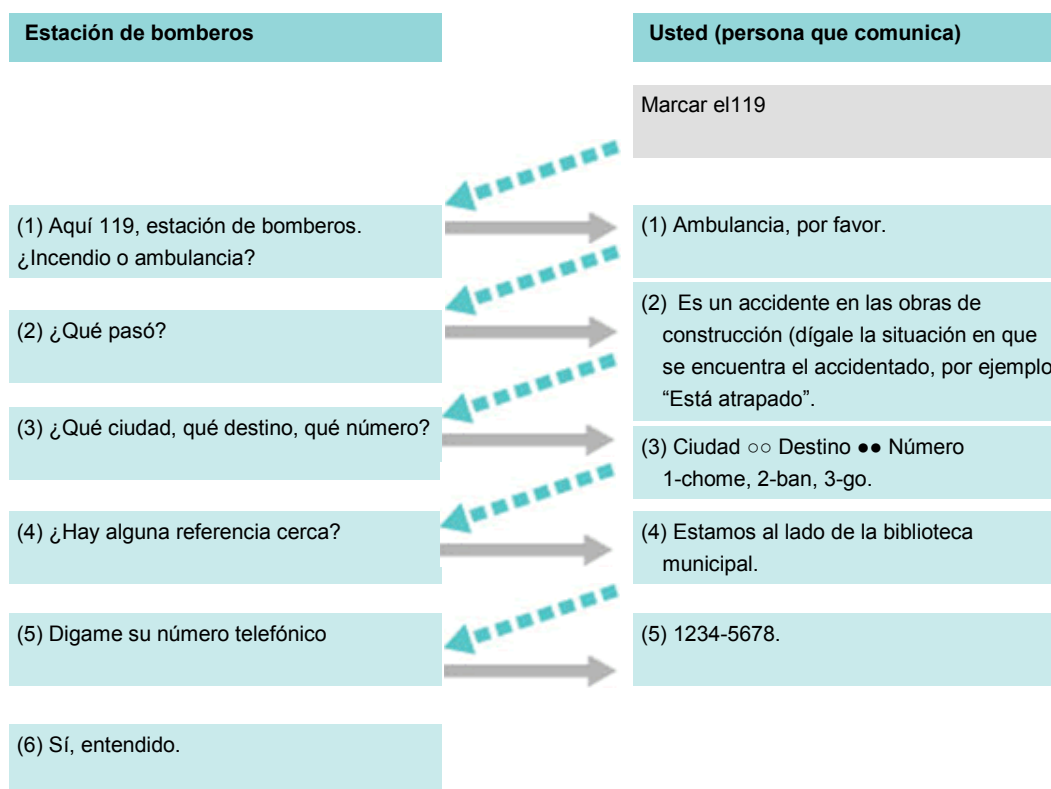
Estación de bomberos

Usted (persona que comunica)

Marcar el119

(1) Aquí 119, estación de bomberos. ¿Incendio o ambulancia?

(1) Ambulancia, por favor.

(2) ¿Qué pasó?

(2) Es un accidente en las obras de construcción (dígale la situación en que se encuentra el accidentado, por ejemplo “Está atrapado”.

(3) ¿Qué ciudad, qué destino, qué número?

(3) Ciudad ○○ Destino ●● Número 1-chome, 2-ban, 3-go.

(4) ¿Hay alguna referencia cerca?

(4) Estamos al lado de la biblioteca municipal.

(5) Digame su número telefónico

(5) 1234-5678.

(6) Sí, entendido.